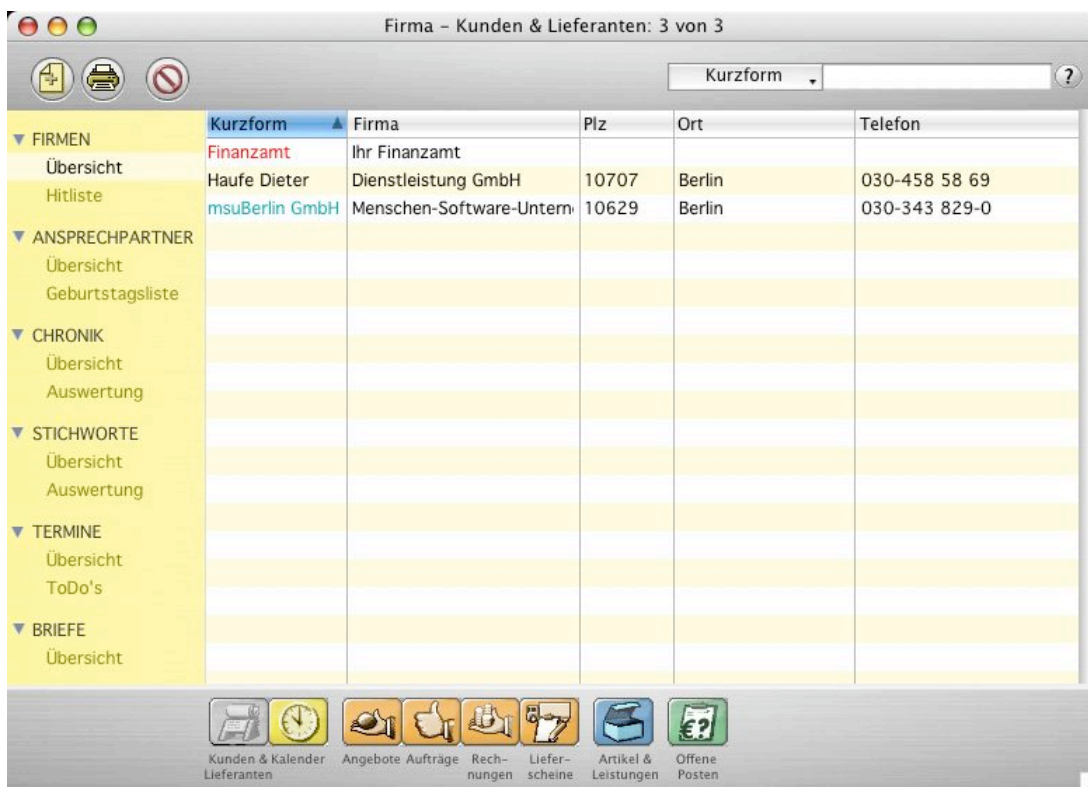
Firma – Kunden & Lieferanten: 3 von 3

Kurzform

?

▼ FIRMEN
Übersicht
Hitliste

▼ ANSPRECHPARTNER
Übersicht
Geburtstagsliste

▼ CHRONIK
Übersicht
Auswertung

▼ STICHWORTE
Übersicht
Auswertung

▼ TERMINE
Übersicht
ToDo's

▼ BRIEFE
Übersicht

| Kurzform | Firma | Plz | Ort | Telefon |
|---|---|---|---|---|
| Finanzamt | Ihr Finanzamt | | | |
| Haufe Dieter | Dienstleistung GmbH | 10707 | Berlin | 030-458 58 69 |
| msuBerlin GmbH | Menschen-Software-Untern | 10629 | Berlin | 030-343 829-0 |

Kunden & Lieferanten
Kalender
Angebote
Aufträge
Rechnungen
Lieferscheine
Artikel & Leistungen
Offene Posten